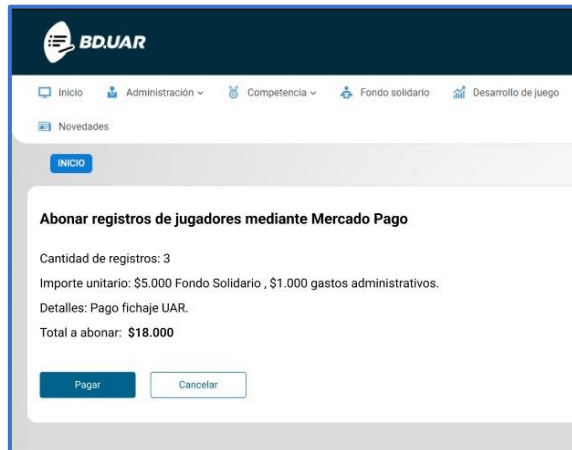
BD.UAR

Inicio Administración Competencia Fondo solidario Desarrollo de juego

Novedades

INICIO

Abonar registros de jugadores mediante Mercado Pago

Cantidad de registros: 3

Importe unitario: $5.000 Fondo Solidario , $1.000 gastos administrativos.

Detalles: Pago fichaje UAR.

Total a abonar: **$18.000**

Pagar Cancelar